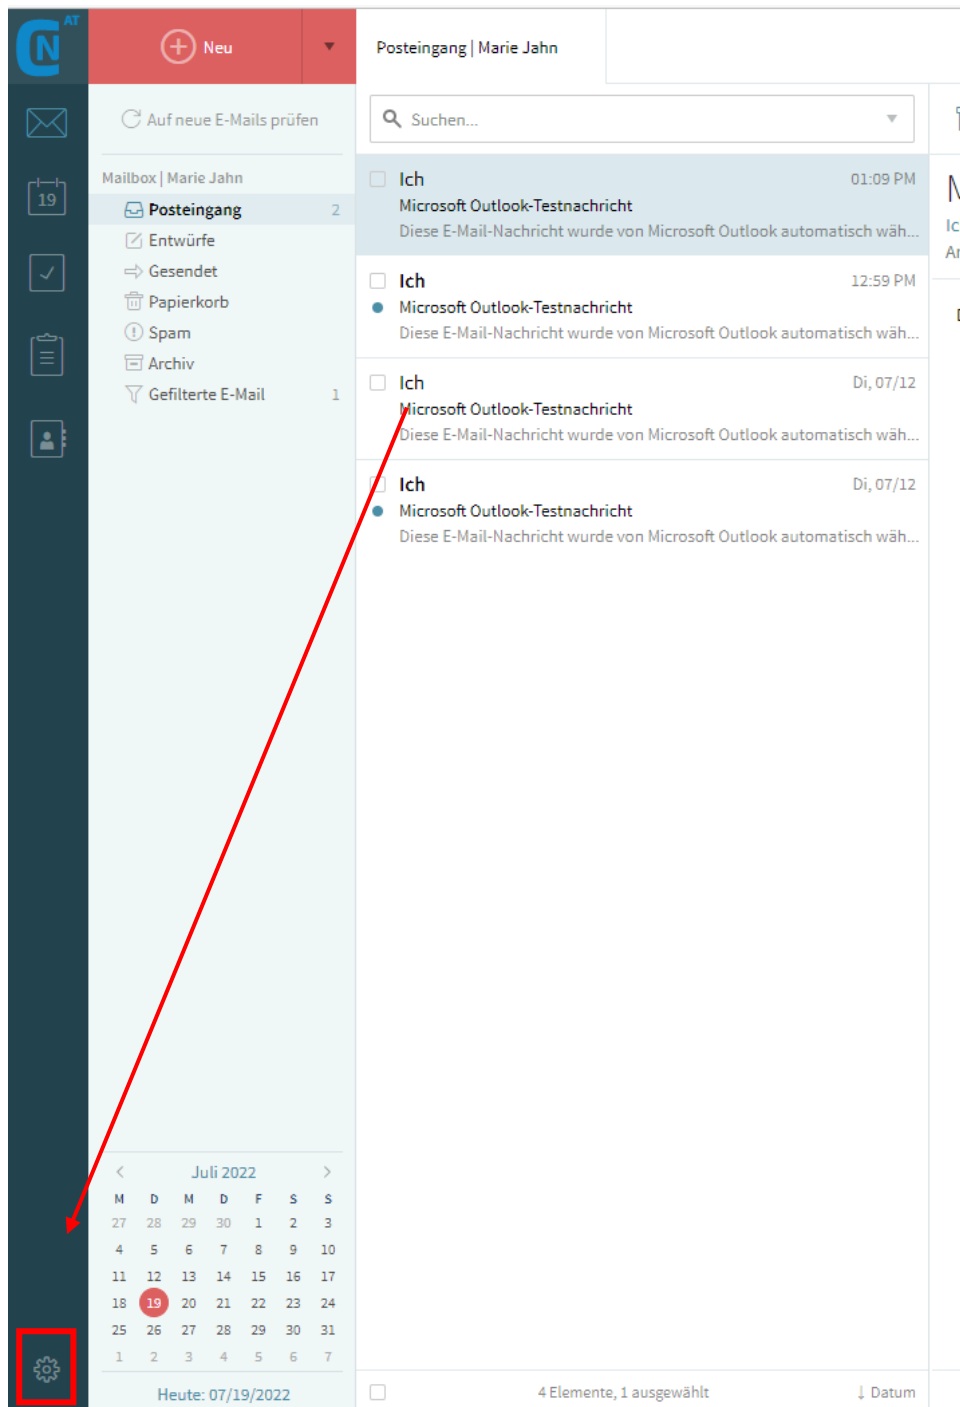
CN AT

Neu

Posteingang | Marie Jahn

Auf neue E-Mails prüfen

Suchen...

Mailbox | Marie Jahn

Posteingang 2

Entwürfe

Gesendet

Papierkorb

Spam

Archiv

Gefilterte E-Mail 1

Ich 01:09 PM
Microsoft Outlook-Testnachricht
Diese E-Mail-Nachricht wurde von Microsoft Outlook automatisch wäh...

Ich 12:59 PM
Microsoft Outlook-Testnachricht
Diese E-Mail-Nachricht wurde von Microsoft Outlook automatisch wäh...

Ich Di, 07/12
Microsoft Outlook-Testnachricht
Diese E-Mail-Nachricht wurde von Microsoft Outlook automatisch wäh...

Ich Di, 07/12
Microsoft Outlook-Testnachricht
Diese E-Mail-Nachricht wurde von Microsoft Outlook automatisch wäh...

Juli 2022

| M | D | M | D | F | S | S |
|---|---|---|---|---|---|---|
| 27 | 28 | 29 | 30 | 1 | 2 | 3 |
| 4 | 5 | 6 | 7 | 8 | 9 | 10 |
| 11 | 12 | 13 | 14 | 15 | 16 | 17 |
| 18 | 19 | 20 | 21 | 22 | 23 | 24 |
| 25 | 26 | 27 | 28 | 29 | 30 | 31 |
| 1 | 2 | 3 | 4 | 5 | 6 | 7 |

Heute: 07/19/2022

4 Elemente, 1 ausgewählt

Datum